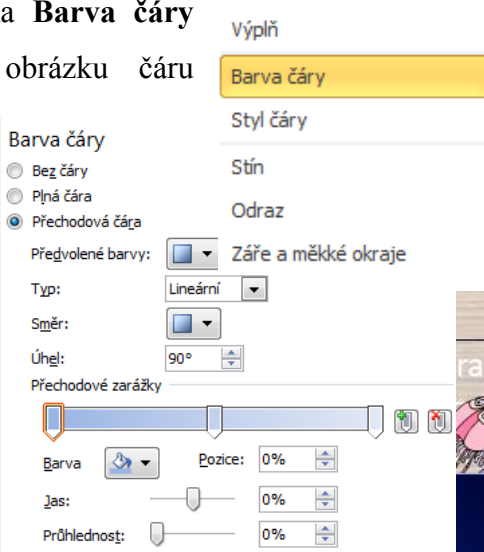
a **Barva čáry**

obrázku čáru

Výplň
Barva čáry
Styl čáry
Stín
Odraz
Záře a měkké okraje

Barva čáry
Bez čáry
Plná čára
Přechodová čára
Předvolené barvy:
Typ: Lineární
Směr:
Úhel: 90°
Přechodové zarážky
Barva
Pozice: 0%
Jas: 0%
Průhlednost: 0%

ra